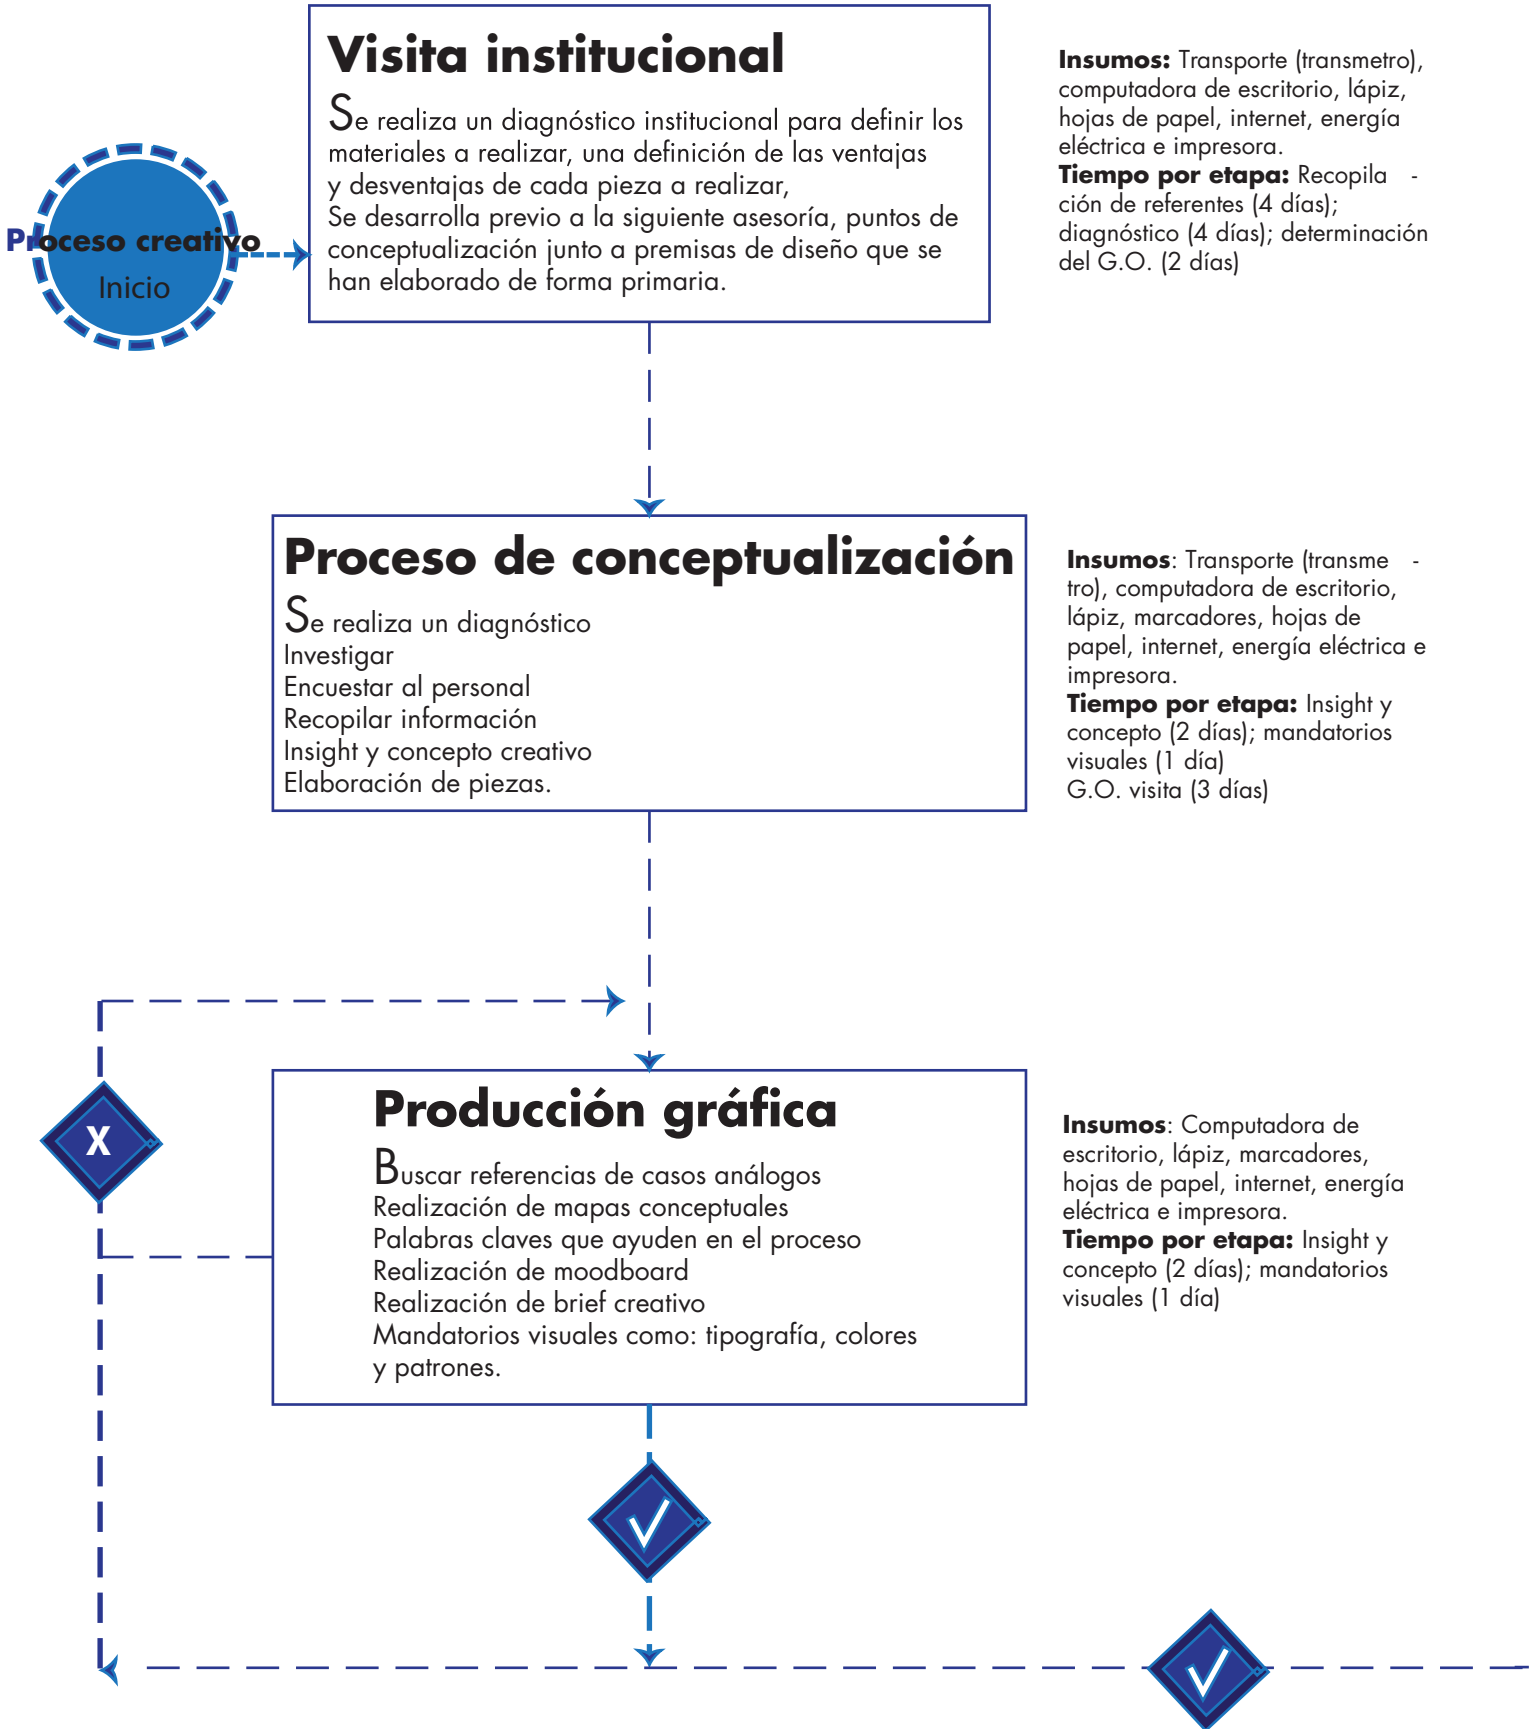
Proceso creativo
Inicio

Visita institucional

Se realiza un diagnóstico institucional para definir los materiales a realizar, una definición de las ventajas y desventajas de cada pieza a realizar,
Se desarrolla previo a la siguiente asesoría, puntos de conceptualización junto a premisas de diseño que se han elaborado de forma primaria.

**Insumos:** Transporte (transmetro), computadora de escritorio, lápiz, hojas de papel, internet, energía eléctrica e impresora.
**Tiempo por etapa:** Recopilación de referentes (4 días); diagnóstico (4 días); determinación del G.O. (2 días)

Proceso de conceptualización

Se realiza un diagnóstico
Investigar
Encuestar al personal
Recopilar información
Insight y concepto creativo
Elaboración de piezas.

**Insumos**: Transporte (transmetro), computadora de escritorio, lápiz, marcadores, hojas de papel, internet, energía eléctrica e impresora.
**Tiempo por etapa:** Insight y concepto (2 días); mandatorios visuales (1 día)
G.O. visita (3 días)

X

Producción gráfica

Buscar referencias de casos análogos
Realización de mapas conceptuales
Palabras claves que ayuden en el proceso
Realización de moodboard
Realización de brief creativo
Mandatorios visuales como: tipografía, colores y patrones.

**Insumos**: Computadora de escritorio, lápiz, marcadores, hojas de papel, internet, energía eléctrica e impresora.
**Tiempo por etapa:** Insight y concepto (2 días); mandatorios visuales (1 día)